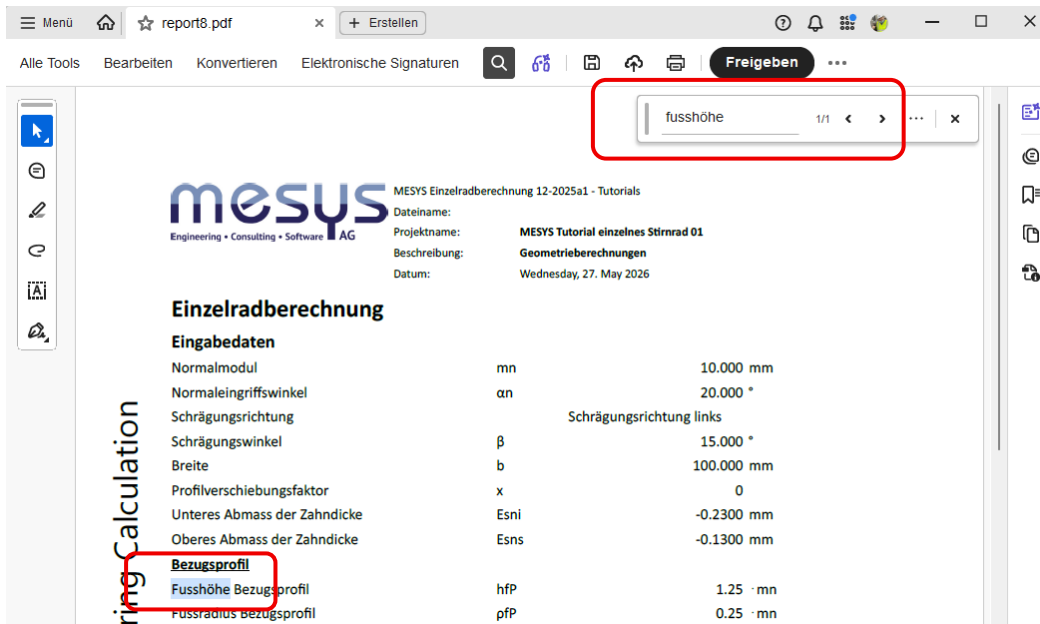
Menü report8.pdf + Erstellen

Alle Tools Bearbeiten Konvertieren Elektronische Signaturen Freigeben

fusshöhe 1/1

mesys Engineering • Consulting • Software AG

MESYS Einzelradberechnung 12-2025a1 - Tutorials

| | |
|---|---|
| Dateiname: | |
| Projektname: | MESYS Tutorial einzelnes Stirnrad 01 |
| Beschreibung: | Geometrieberechnungen |
| Datum: | Wednesday, 27. May 2026 |

ring Calculation

Einzelradberechnung

Eingabedaten

| | | | |
|---|---|---|---|
| Normalmodul | mn | 10.000 | mm |
| Normaleingriffswinkel | αn | 20.000 | ° |
| Schrägungsrichtung | | Schrägungsrichtung links | |
| Schrägungswinkel | β | 15.000 | ° |
| Breite | b | 100.000 | mm |
| Profilverschiebungsfaktor | x | 0 | |
| Unteres Abmass der Zahndicke | Esni | -0.2300 | mm |
| Oberes Abmass der Zahndicke | Esns | -0.1300 | mm |

Bezugsprofil

| | | | |
|---|---|---|---|
| Fusshöhe Bezugsprofil | hfP | 1.25 | ·mn |
| Fussradius Bezugsprofil | ρfP | 0.25 | ·mn |